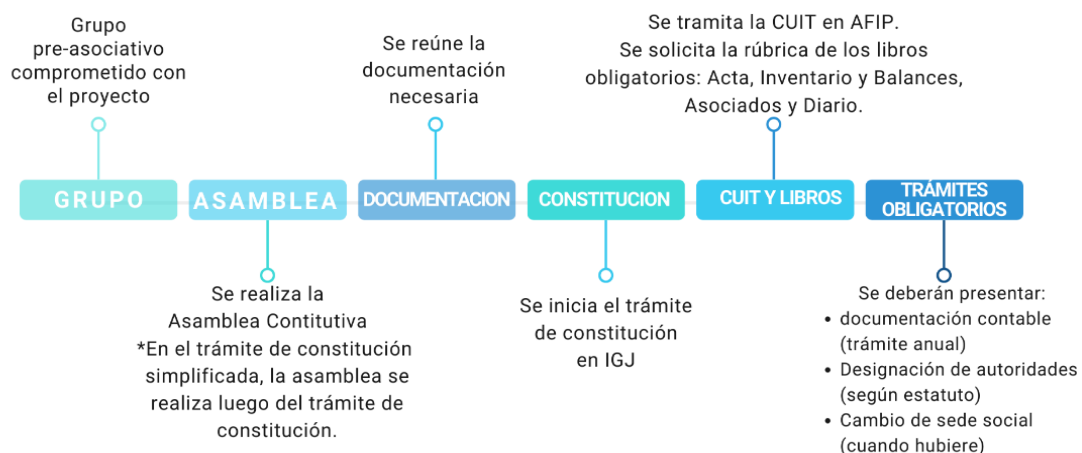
Grupo pre-asociativo comprometido con el proyecto

Se reúne la documentación necesaria

Se tramita la CUIT en AFIP. Se solicita la rúbrica de los libros obligatorios: Acta, Inventario y Balances, Asociados y Diario.

GRUPO

ASAMBLEA

DOCUMENTACION

CONSTITUCION

CUIT Y LIBROS

TRÁMITES OBLIGATORIOS

Se realiza la Asamblea Contitutiva
*En el trámite de constitución simplificada, la asamblea se realiza luego del trámite de constitución.

Se inicia el trámite de constitución en IGJ

Se deberán presentar:
• documentación contable (trámite anual)
• Designación de autoridades (según estatuto)
• Cambio de sede social (cuando hubiere)